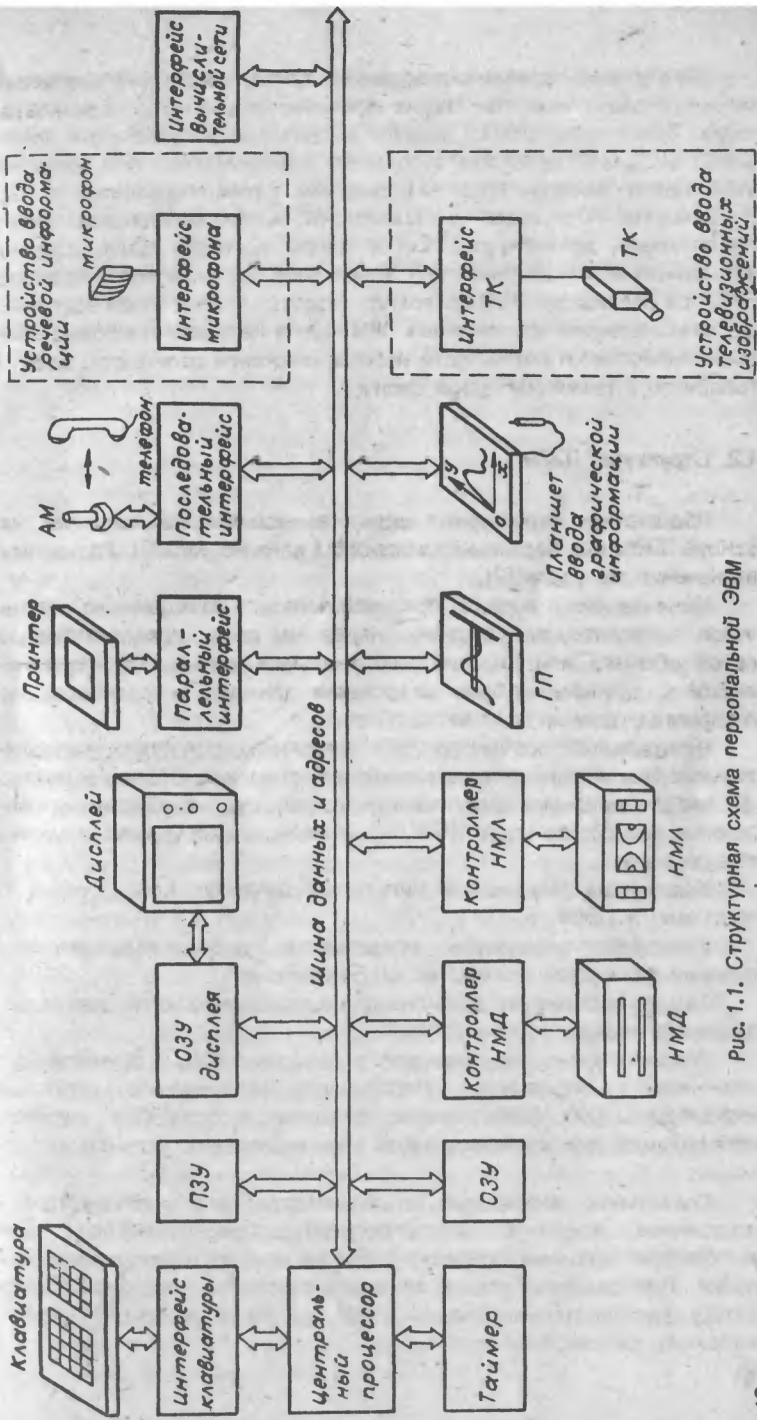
Клавиатура

Интерфейс клавиатуры

Центральный процессор

Таймер

ПЗУ

ОЗУ

ОЗУ дисплея

Дисплей

Контроллер НМД

НМД

Контроллер НМЛ

НМЛ

Шина данных и адресов

Принтер

Параллельный интерфейс

ГП

АМ

телефон

Последовательный интерфейс

Планшет ввода графической информации

Устройство ввода речевой информации

микрофон

Интерфейс микрофона

Интерфейс ТК

ТК

Устройство ввода телевизионных изображений

Интерфейс вычислительной сети

Рис. 1.1. Структурная схема персональной ЭВМ